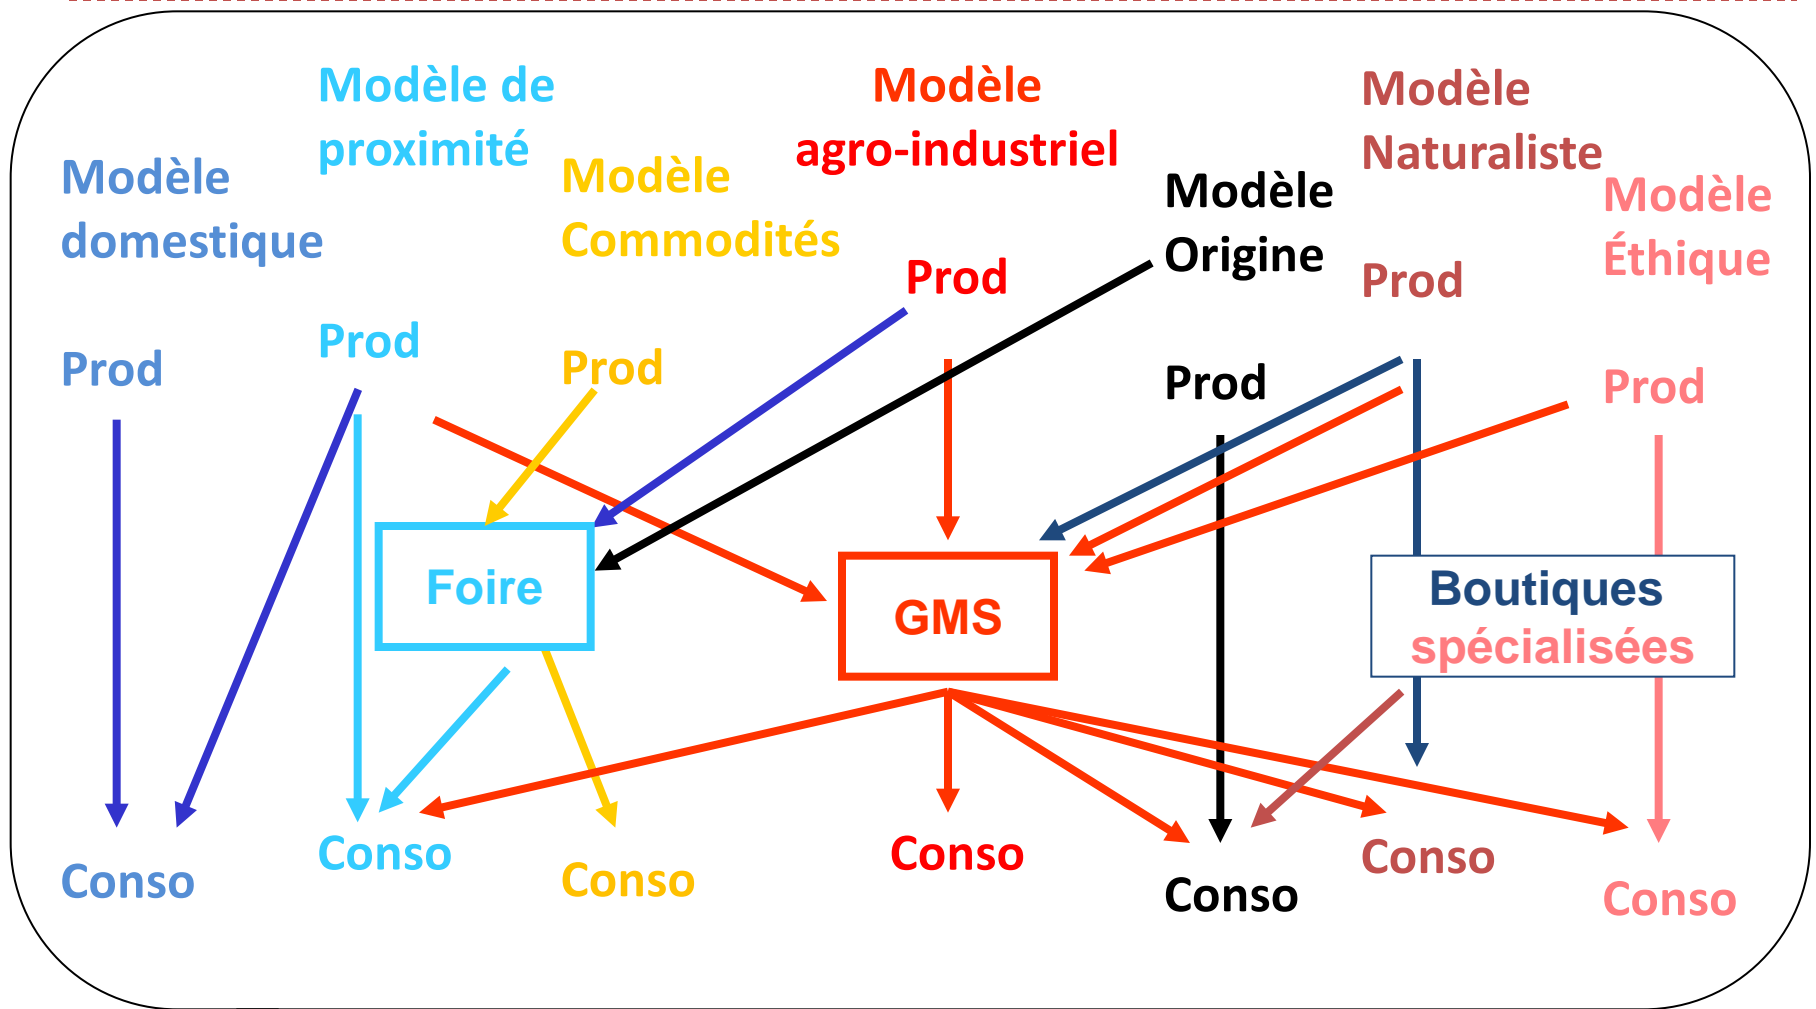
Modèle domestique

Prod

Conso

Modèle de proximité

Prod

Conso

Modèle Commodités

Prod

Conso

Modèle agro-industriel

Prod

Conso

Modèle Origine

Prod

Conso

Modèle Naturaliste

Prod

Conso

Modèle Éthique

Prod

Conso

Foire

GMS

Boutiques spécialisées